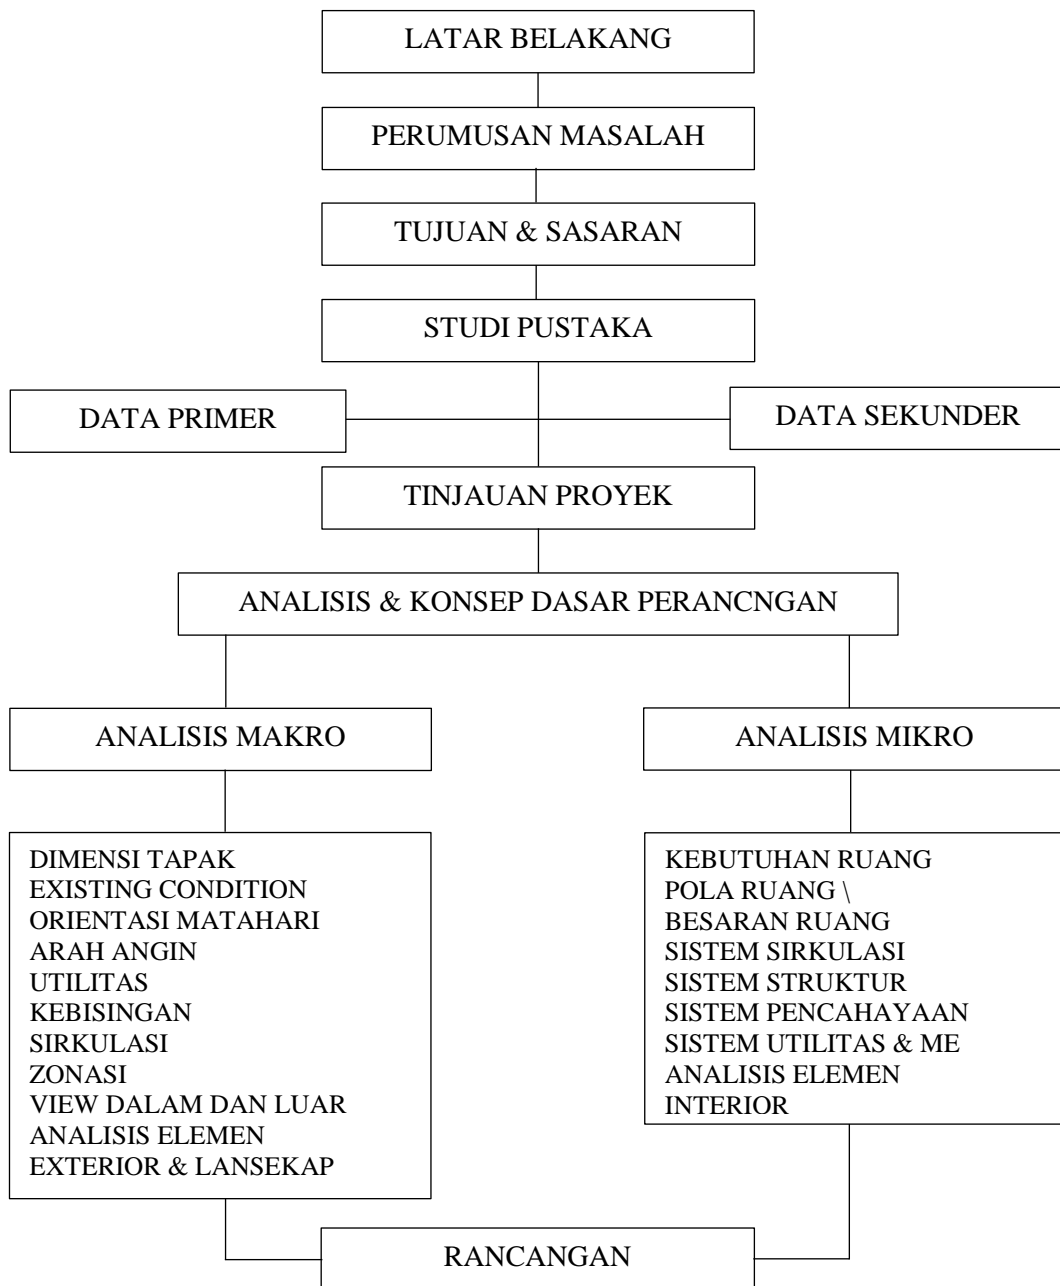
LATAR BELAKANG

PERUMUSAN MASALAH

TUJUAN & SASARAN

STUDI PUSTAKA

DATA PRIMER

DATA SEKUNDER

TINJAUAN PROYEK

ANALISIS & KONSEP DASAR PERANCNGAN

ANALISIS MAKRO

ANALISIS MIKRO

DIMENSI TAPAK
EXISTING CONDITION
ORIENTASI MATAHARI
ARAH ANGIN
UTILITAS
KEBISINGAN
SIRKULASI
ZONASI
VIEW DALAM DAN LUAR
ANALISIS ELEMEN
EXTERIOR & LANSEKAP

KEBUTUHAN RUANG
POLA RUANG \
BESARAN RUANG
SISTEM SIRKULASI
SISTEM STRUKTUR
SISTEM PENCAHAYAAN
SISTEM UTILITAS & ME
ANALISIS ELEMEN
INTERIOR

RANCANGAN